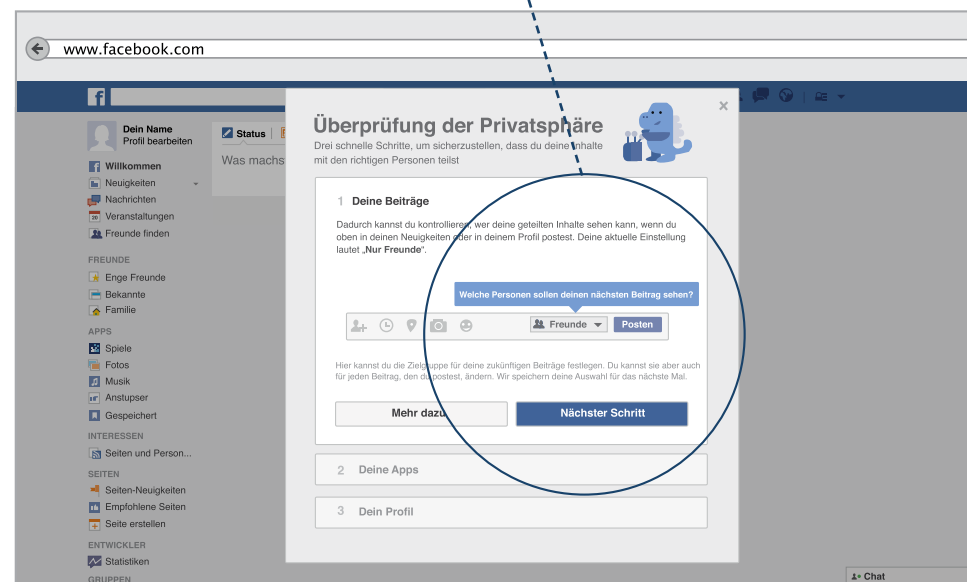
www.facebook.com

Dein Name
Profil bearbeiten

Status

Was machs

Willkommen
Neuigkeiten
Nachrichten
Veranstaltungen
Freunde finden

FREUNDE
Enge Freunde
Bekannte
Familie

APPS
Spiele
Fotos
Musik
Anstupser
Gespeichert

INTERESSEN
Seiten und Person...

SEITEN
Seiten-Neuigkeiten
Empfohlene Seiten
Seite erstellen

ENTWICKLER
Statistiken

GRUPPEN

Überprüfung der Privatsphäre
Drei schnelle Schritte, um sicherzustellen, dass du deine Inhalte mit den richtigen Personen teilst

1 Deine Beiträge

Dadurch kannst du kontrollieren, wer deine geteilten Inhalte sehen kann, wenn du oben in deinen Neuigkeiten oder in deinem Profil postest. Deine aktuelle Einstellung lautet „Nur Freunde".

Welche Personen sollen deinen nächsten Beitrag sehen?

Freunde
Posten

Hier kannst du die Zielgruppe für deine zukünftigen Beiträge festlegen. Du kannst sie aber auch für jeden Beitrag, den du postest, ändern. Wir speichern deine Auswahl für das nächste Mal.

Mehr dazu
Nächster Schritt

2 Deine Apps

3 Dein Profil

Chat